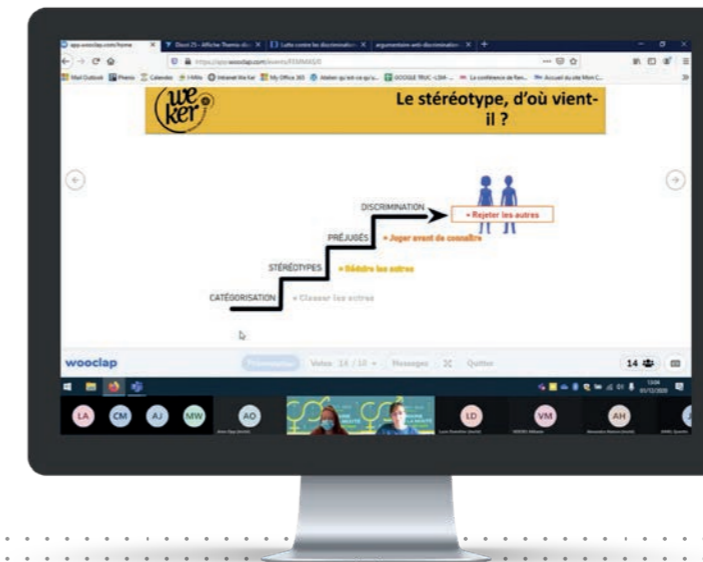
we ker

Le stéréotype, d'où vient-il ?

DISCRIMINATION
= Rejeter les autres

PRÉJUGÉS
= Juger avant de connaître

STÉRÉOTYPES
= Réduire les autres

CATÉGORISATION
= Classer les autres

wooclap

Votes 14 / 18

Messages

Quitter

14

LA CM AJ MW AO LD VM AH